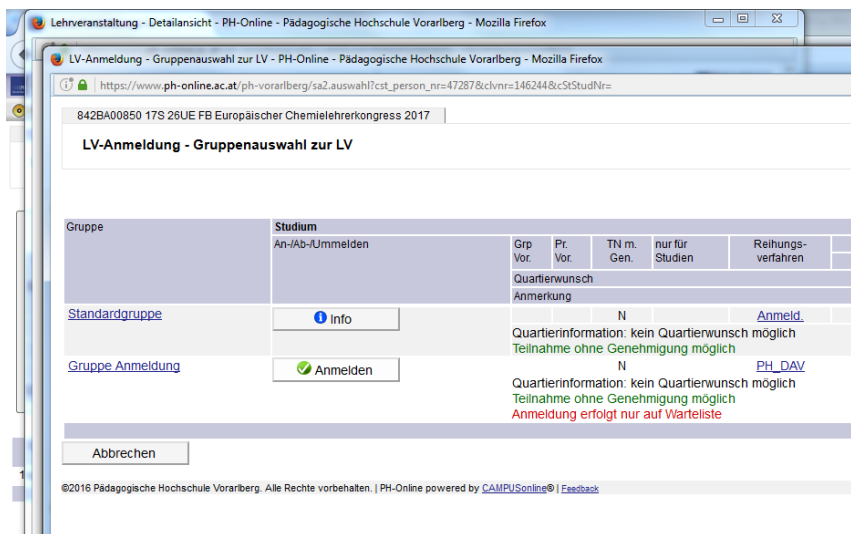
Lehrveranstaltung - Detailansicht - PH-Online - Pädagogische Hochschule Vorarlberg - Mozilla Firefox

LV-Anmeldung - Gruppenauswahl zur LV - PH-Online - Pädagogische Hochschule Vorarlberg - Mozilla Firefox

https://www.ph-online.ac.at/ph-vorarlberg/sa2.auswahl?cst_person_nr=47287&clvnr=146244&cStStudNr=

842BA00850 17S 26UE FB Europäischer Chemielehrerkongress 2017

LV-Anmeldung - Gruppenauswahl zur LV

| Gruppe | Studium | | | | | |
|---|---|---|---|---|---|---|
| | An-/Ab-/Ummelden | Grp Vor. | Pr. Vor. | TN m. Gen. | nur für Studien | Reihungs-verfahren |
| | | Quartierwunsch | | | | |
| | | Anmerkung | | | | |
| Standardgruppe | Info | | | N | | Anmeld. |
| | | Quartierinformation: kein Quartierwunsch möglich<br>Teilnahme ohne Genehmigung möglich | | | | |
| Gruppe Anmeldung | Anmelden | | | N | | PH_DAV |
| | | Quartierinformation: kein Quartierwunsch möglich<br>Teilnahme ohne Genehmigung möglich<br>Anmeldung erfolgt nur auf Warteliste | | | | |

Abbrechen

©2016 Pädagogische Hochschule Vorarlberg. Alle Rechte vorbehalten. | PH-Online powered by CAMPUSonline® | Feedback